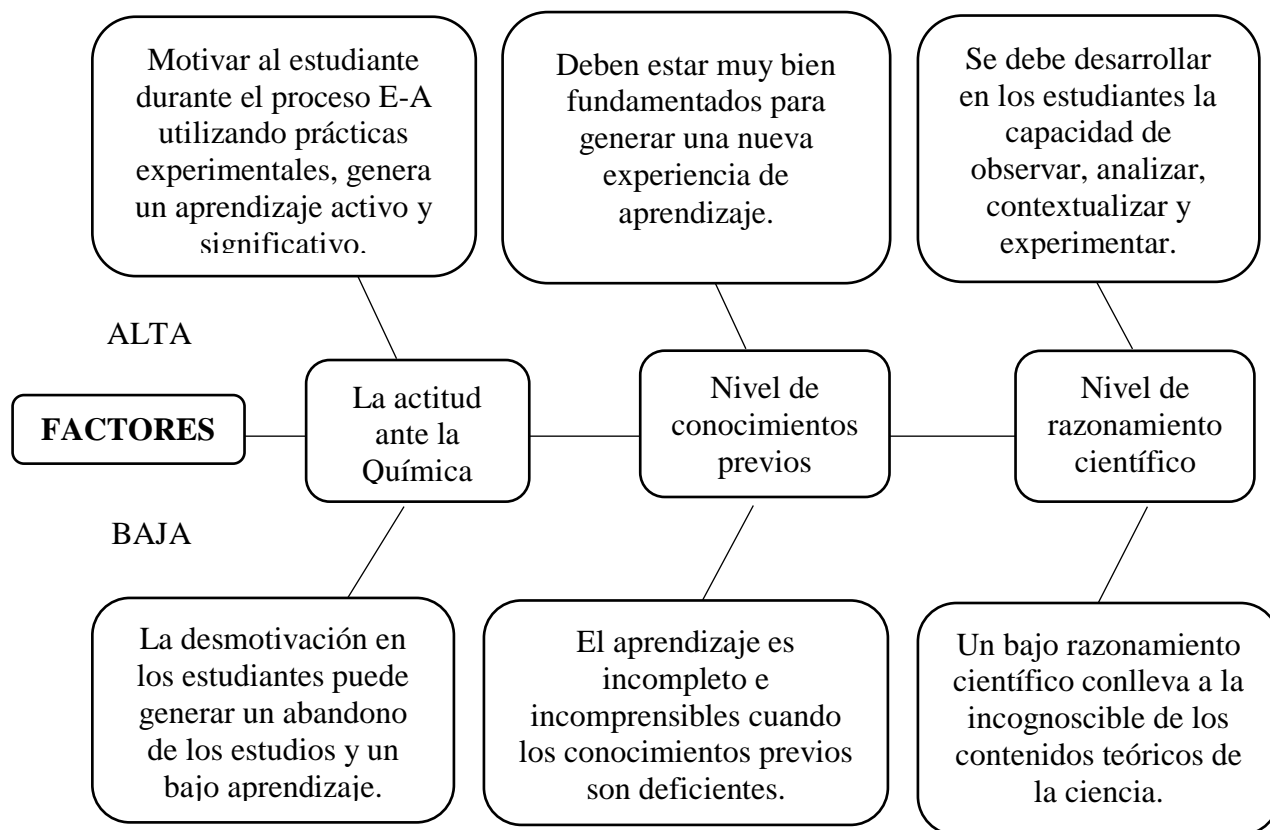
Motivar al estudiante durante el proceso E-A utilizando prácticas experimentales, genera un aprendizaje activo y significativo.

Deben estar muy bien fundamentados para generar una nueva experiencia de aprendizaje.

Se debe desarrollar en los estudiantes la capacidad de observar, analizar, contextualizar y experimentar.

ALTA

FACTORES

La actitud ante la Química

Nivel de conocimientos previos

Nivel de razonamiento científico

BAJA

La desmotivación en los estudiantes puede generar un abandono de los estudios y un bajo aprendizaje.

El aprendizaje es incompleto e incomprensibles cuando los conocimientos previos son deficientes.

Un bajo razonamiento científico conlleva a la incognoscible de los contenidos teóricos de la ciencia.